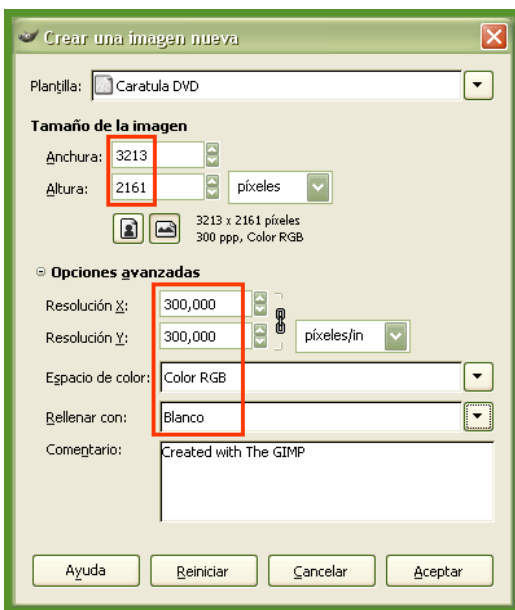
Crear una imagen nueva

Plantilla: Caratula DVD

Tamaño de la imagen

Anchura: 3213

Altura: 2161 píxeles

3213 x 2161 píxeles
300 ppp, Color RGB

Opciones avanzadas

Resolución X: 300,000

Resolución Y: 300,000 píxeles/in

Espacio de color: Color RGB

Rellenar con: Blanco

Comentario: Created with The GIMP

Ayuda | Reiniciar | Cancelar | Aceptar